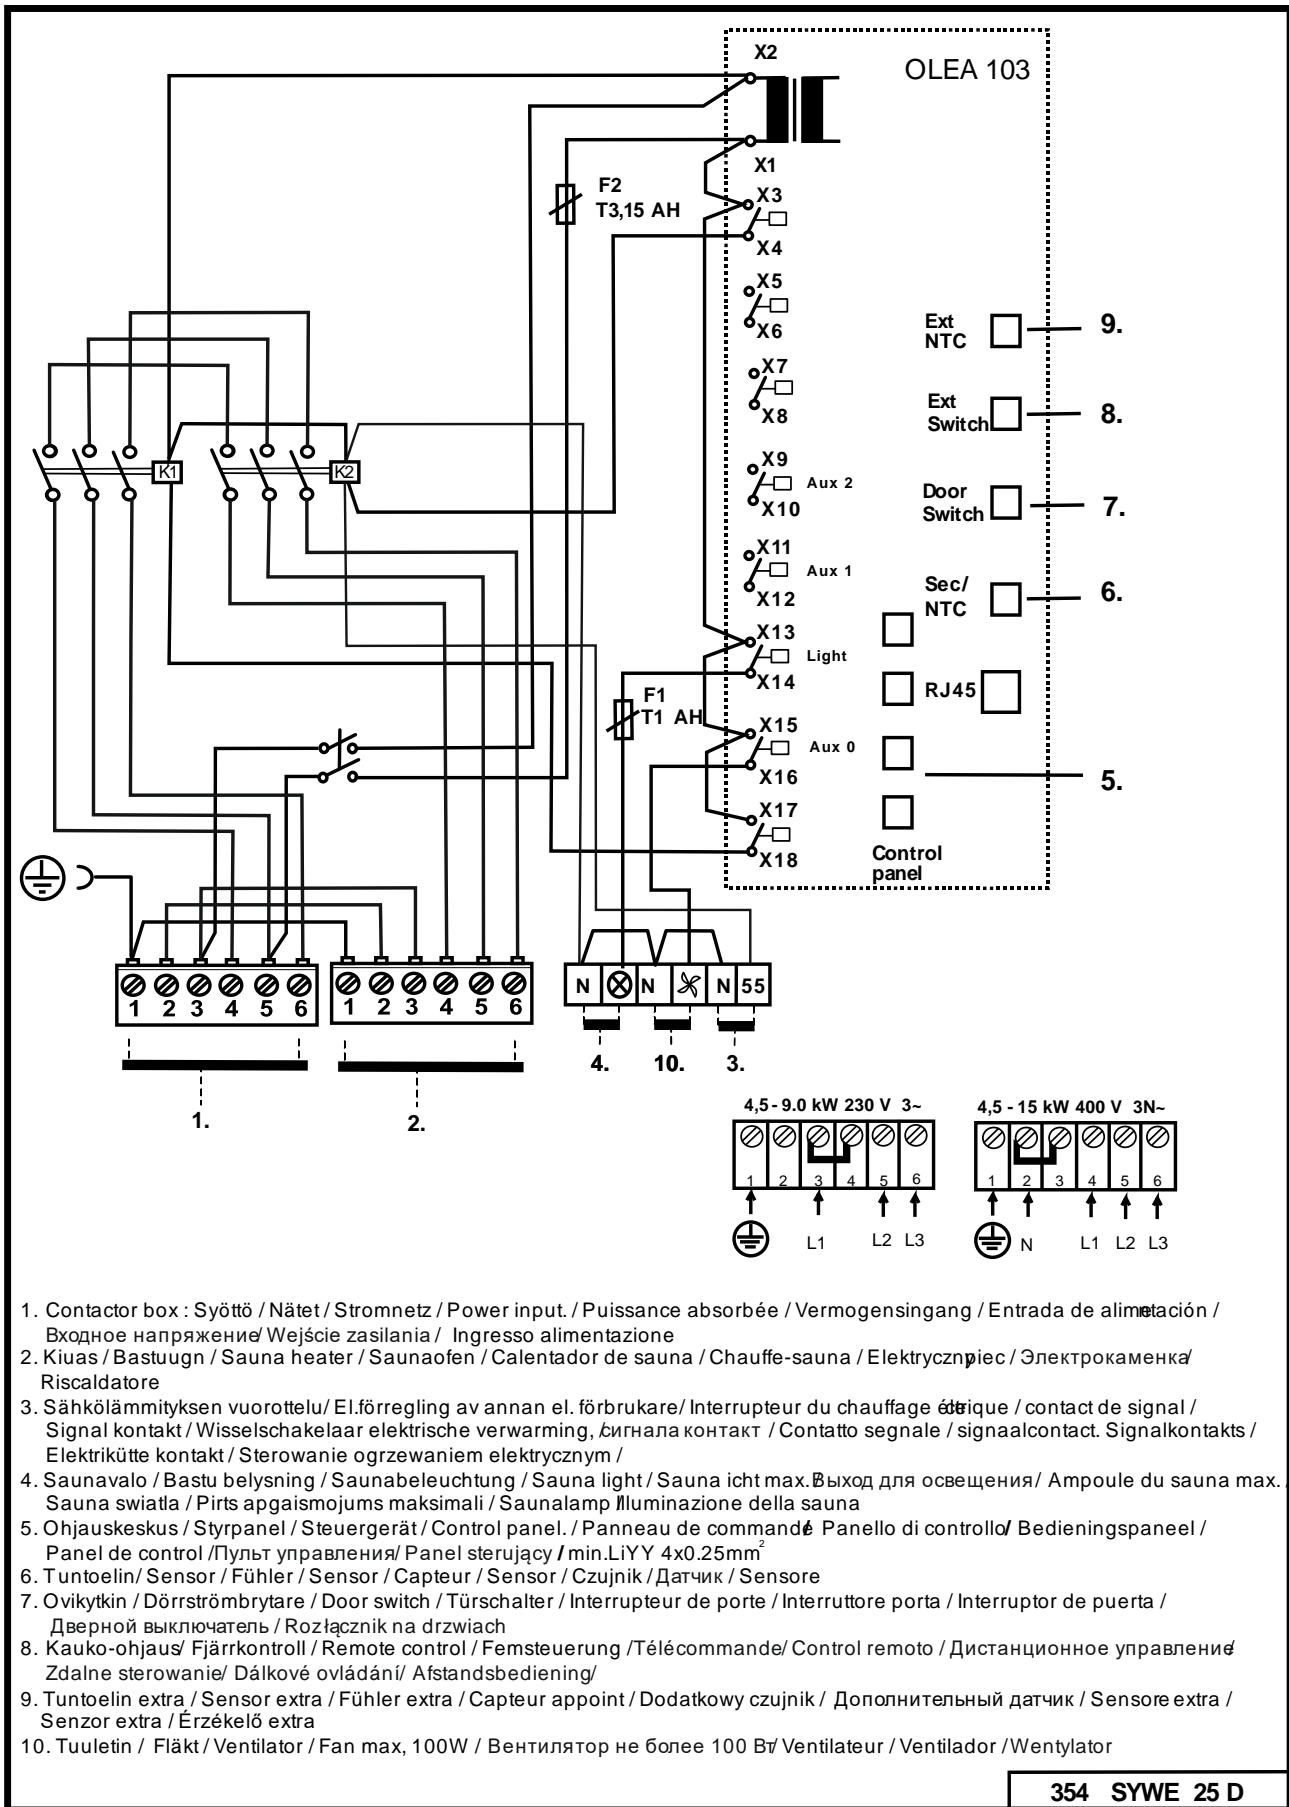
X2
OLEA 103
X1
F2
T3,15 AH
X3
X4
X5
X6
X7
X8
X9
Aux 2
X10
X11
Aux 1
X12
X13
Light
X14
F1
T1 AH
X15
Aux 0
X16
X17
X18
K1
K2
Ext NTC
9.
Ext Switch
8.
Door Switch
7.
Sec/ NTC
6.
RJ45
5.
Control panel
1 2 3 4 5 6
1 2 3 4 5 6
N N N 55
1.
2.
4.
10.
3.

4,5 - 9.0 kW 230 V 3~
1 2 3 4 5 6
L1 L2 L3

4,5 - 15 kW 400 V 3N~
1 2 3 4 5 6
N L1 L2 L3

1. Contactor box : Syöttö / Nätet / Stromnetz / Power input. / Puissance absorbée / Vermogensingang / Entrada de alimetación / Входное напряжение/ Wejście zasilania / Ingresso alimentazione
2. Kiuas / Bastuugn / Sauna heater / Saunaofen / Calentador de sauna / Chauffe-sauna / Elektrycznypiec / Электрокаменка/ Riscaldatore
3. Sähkölämmityksen vuorottelu/ El.förregling av annan el. förbrukare/ Interrupteur du chauffage électrique / contact de signal / Signal kontakt / Wisselschakelaar elektrische verwarming, сигнала контакт / Contatto segnale / signaalcontact. Signalkontakts / Elektrikütte kontakt / Sterowanie ogrzewaniem elektrycznym /
4. Saunavalo / Bastu belysning / Saunabeleuchtung / Sauna light / Sauna icht max. Выход для освещения/ Ampoule du sauna max. Sauna swiatla / Pirts apgaismojums maksimali / Saunalamp / Illuminazione della sauna
5. Ohjauskeskus / Styrpanel / Steuergerät / Control panel. / Panneau de commande / Panello di controllo / Bedieningspaneel / Panel de control /Пульт управления/ Panel sterujący / min.LiYY 4x0.25mm$^2$
6. Tuntoelin/ Sensor / Fühler / Sensor / Capteur / Sensor / Czujnik / Датчик / Sensore
7. Ovikytkin / Dörrströmbrytare / Door switch / Türschalter / Interrupteur de porte / Interruttore porta / Interruptor de puerta / Дверной выключатель / Rozłącznik na drzwiach
8. Kauko-ohjaus/ Fjärrkontroll / Remote control / Femsteuerung /Télécommande/ Control remoto / Дистанционное управление/ Zdalne sterowanie/ Dálkové ovládání/ Afstandsbediening/
9. Tuntoelin extra / Sensor extra / Fühler extra / Capteur appoint / Dodatkowy czujnik / Дополнительный датчик / Sensore extra / Senzor extra / Érzékelő extra
10. Tuuletin / Fläkt / Ventilator / Fan max, 100W / Вентилятор не более 100 Вт/ Ventilateur / Ventilador / Wentylator

354 SYWE 25 D